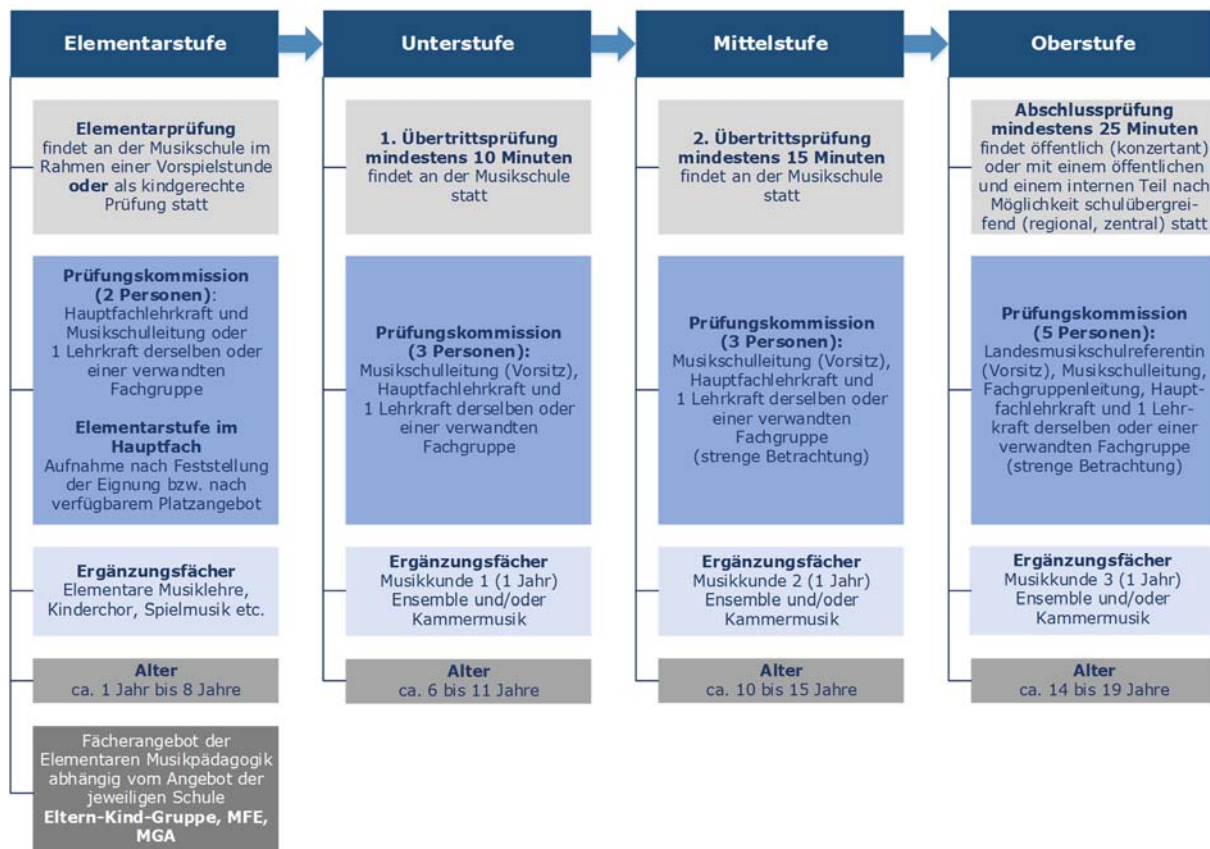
Elementarstufe

Elementarprüfung findet an der Musikschule im Rahmen einer Vorspielstunde oder als kindgerechte Prüfung statt

Prüfungskommission (2 Personen): Hauptfachlehrkraft und Musikschulleitung oder 1 Lehrkraft derselben oder einer verwandten Fachgruppe

Elementarstufe im Hauptfach
Aufnahme nach Feststellung der Eignung bzw. nach verfügbarem Platzangebot

Ergänzungsfächer
Elementare Musiklehre, Kinderchor, Spielmusik etc.

Alter
ca. 1 Jahr bis 8 Jahre

Fächerangebot der Elementaren Musikpädagogik abhängig vom Angebot der jeweiligen Schule
Eltern-Kind-Gruppe, MFE, MGA

Unterstufe

1. Übertrittsprüfung mindestens 10 Minuten findet an der Musikschule statt

Prüfungskommission (3 Personen): Musikschulleitung (Vorsitz), Hauptfachlehrkraft und 1 Lehrkraft derselben oder einer verwandten Fachgruppe

Ergänzungsfächer
Musikkunde 1 (1 Jahr)
Ensemble und/oder Kammermusik

Alter
ca. 6 bis 11 Jahre

Mittelstufe

2. Übertrittsprüfung mindestens 15 Minuten findet an der Musikschule statt

Prüfungskommission (3 Personen): Musikschulleitung (Vorsitz), Hauptfachlehrkraft und 1 Lehrkraft derselben oder einer verwandten Fachgruppe (strenge Betrachtung)

Ergänzungsfächer
Musikkunde 2 (1 Jahr)
Ensemble und/oder Kammermusik

Alter
ca. 10 bis 15 Jahre

Oberstufe

Abschlussprüfung mindestens 25 Minuten findet öffentlich (konzertant) oder mit einem öffentlichen und einem internen Teil nach Möglichkeit schulübergreifend (regional, zentral) statt

Prüfungskommission (5 Personen): Landesmusikschulreferentin (Vorsitz), Musikschulleitung, Fachgruppenleitung, Hauptfachlehrkraft und 1 Lehrkraft derselben oder einer verwandten Fachgruppe (strenge Betrachtung)

Ergänzungsfächer
Musikkunde 3 (1 Jahr)
Ensemble und/oder Kammermusik

Alter
ca. 14 bis 19 Jahre